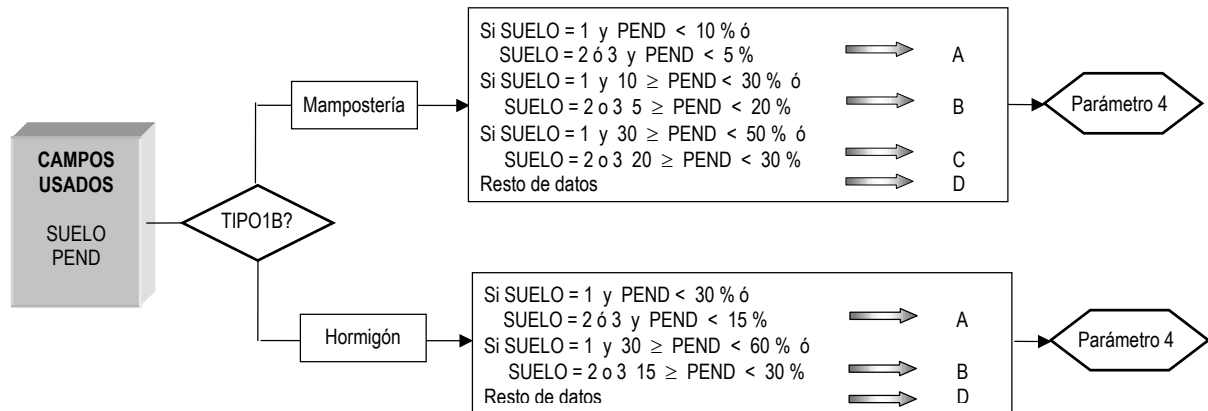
CAMPOS USADOS

SUELO
PEND

TIPO1B?

Mampostería

Si SUELO = 1 y PEND < 10 % ó
SUELO = 2 ó 3 y PEND < 5 % A
Si SUELO = 1 y 10 $\geq$ PEND < 30 % ó
SUELO = 2 o 3 5 $\geq$ PEND < 20 % B
Si SUELO = 1 y 30 $\geq$ PEND < 50 % ó
SUELO = 2 o 3 20 $\geq$ PEND < 30 % C
Resto de datos D

Parámetro 4

Hormigón

Si SUELO = 1 y PEND < 30 % ó
SUELO = 2 ó 3 y PEND < 15 % A
Si SUELO = 1 y 30 $\geq$ PEND < 60 % ó
SUELO = 2 o 3 15 $\geq$ PEND < 30 % B
Resto de datos D

Parámetro 4